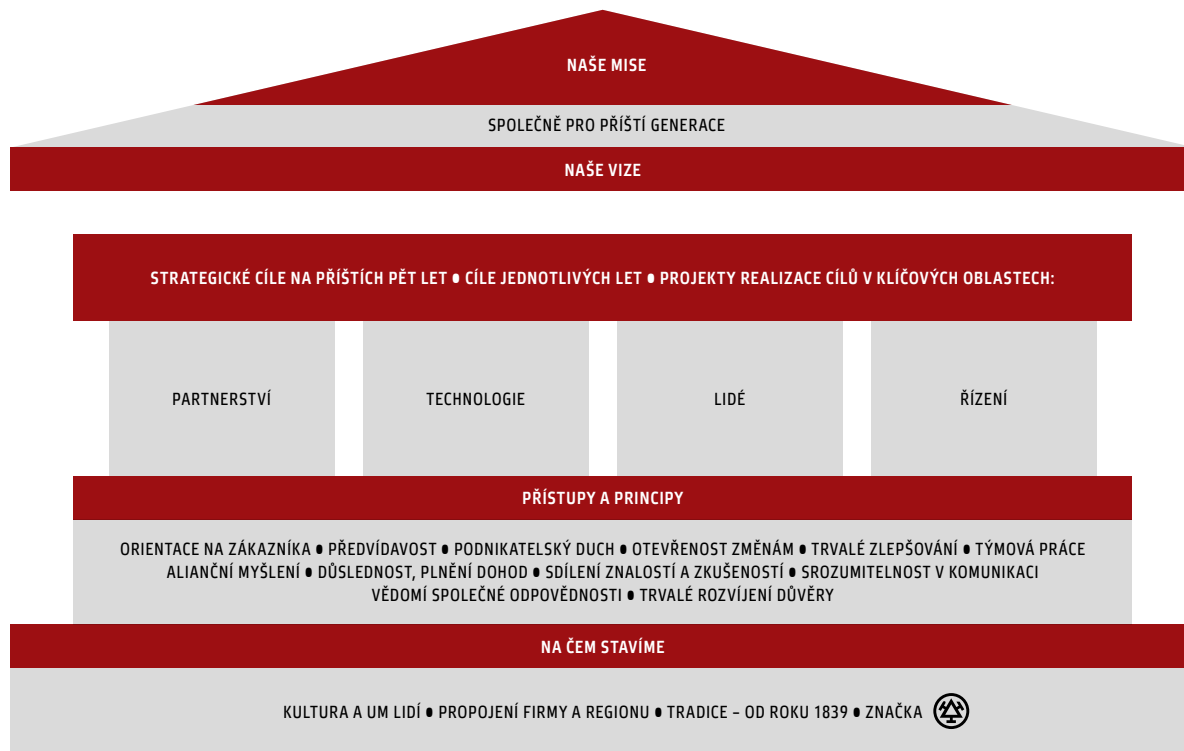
NAŠE MISE

SPOLEČNĚ PRO PŘÍŠTÍ GENERACE

NAŠE VIZE

STRATEGICKÉ CÍLE NA PŘÍŠTÍCH PĚT LET • CÍLE JEDNOTLIVÝCH LET • PROJEKTY REALIZACE CÍLŮ V KLÍČOVÝCH OBLASTECH:

PARTNERSTVÍ

TECHNOLOGIE

LIDÉ

ŘÍZENÍ

PŘÍSTUPY A PRINCIPY

ORIENTACE NA ZÁKAZNÍKA • PŘEDVÍDAVOST • PODNIKATELSKÝ DUCH • OTEVŘENOST ZMĚNÁM • TRVALÉ ZLEPŠOVÁNÍ • TÝMOVÁ PRÁCE ALIANČNÍ MYŠLENÍ • DŮSLEDNOST, PLNĚNÍ DOHOD • SDÍLENÍ ZNALOSTÍ A ZKUŠENOSTÍ • SROZUMITELNOST V KOMUNIKACI VĚDOMÍ SPOLEČNÉ ODPOVĚDNOSTI • TRVALÉ ROZVÍJENÍ DŮVĚRY

NA ČEM STAVÍME

KULTURA A UM LIDÍ • PROPOJENÍ FIRMY A REGIONU • TRADICE – OD ROKU 1839 • ZNAČKA